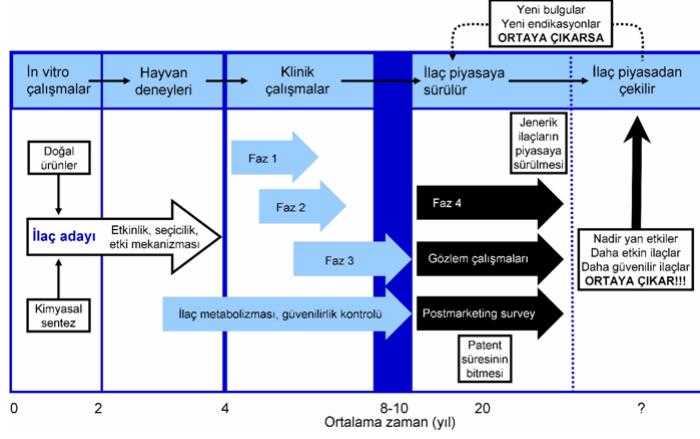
Yeni bulgular
Yeni endikasyonlar
ORTAYA ÇIKARSA

İn vitro çalışmalar

Hayvan deneyleri

Klinik çalışmalar

İlaç piyasaya sürülür

İlaç piyasadan çekilir

Doğal ürünler

İlaç adayı

Kimyasal sentez

Etkinlik, seçicilik, etki mekanizması

Faz 1

Faz 2

Faz 3

İlaç metabolizması, güvenilirlik kontrolü

Jenerik ilaçların piyasaya sürülmesi

Faz 4

Gözlem çalışmaları

Postmarketing survey

Patent süresinin bitmesi

Nadir yan etkiler
Daha etkin ilaçlar
Daha güvenilir ilaçlar
ORTAYA ÇIKAR!!!

0
2
4
8-10
20
?
Ortalama zaman (yıl)